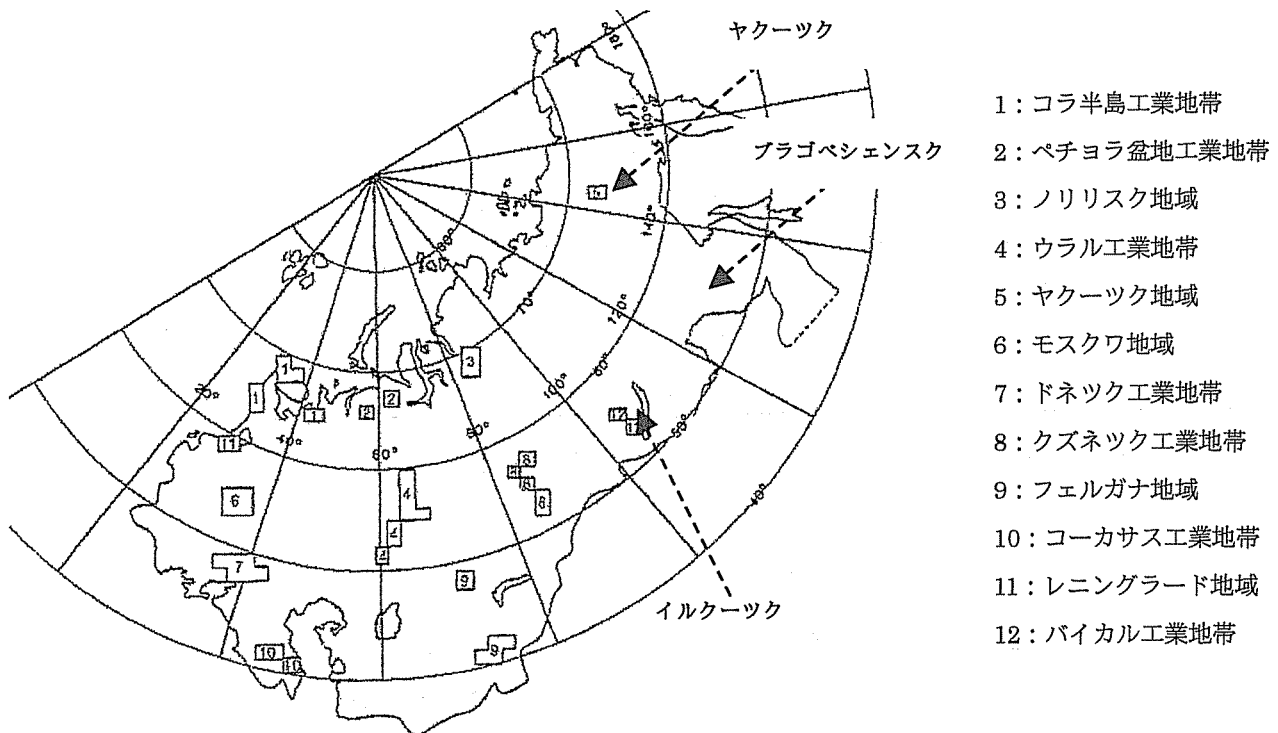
ヤクーツク

ブラゴベシェンスク

イルクーツク

1：コラ半島工業地帯
2：ペチョラ盆地工業地帯
3：ノリリスク地域
4：ウラル工業地帯
5：ヤクーツク地域
6：モスクワ地域
7：ドネツク工業地帯
8：クズネツク工業地帯
9：フェルガナ地域
10：コーカサス工業地帯
11：レニングラード地域
12：バイカル工業地帯

180°
160°
140°
120°
100°
80°
60°
40°
20°
80°
70°
60°
50°
40°

1
1
1
2
2
3
4
4
4
5
6
7
8
8
8
9
9
10
10
11
12
12